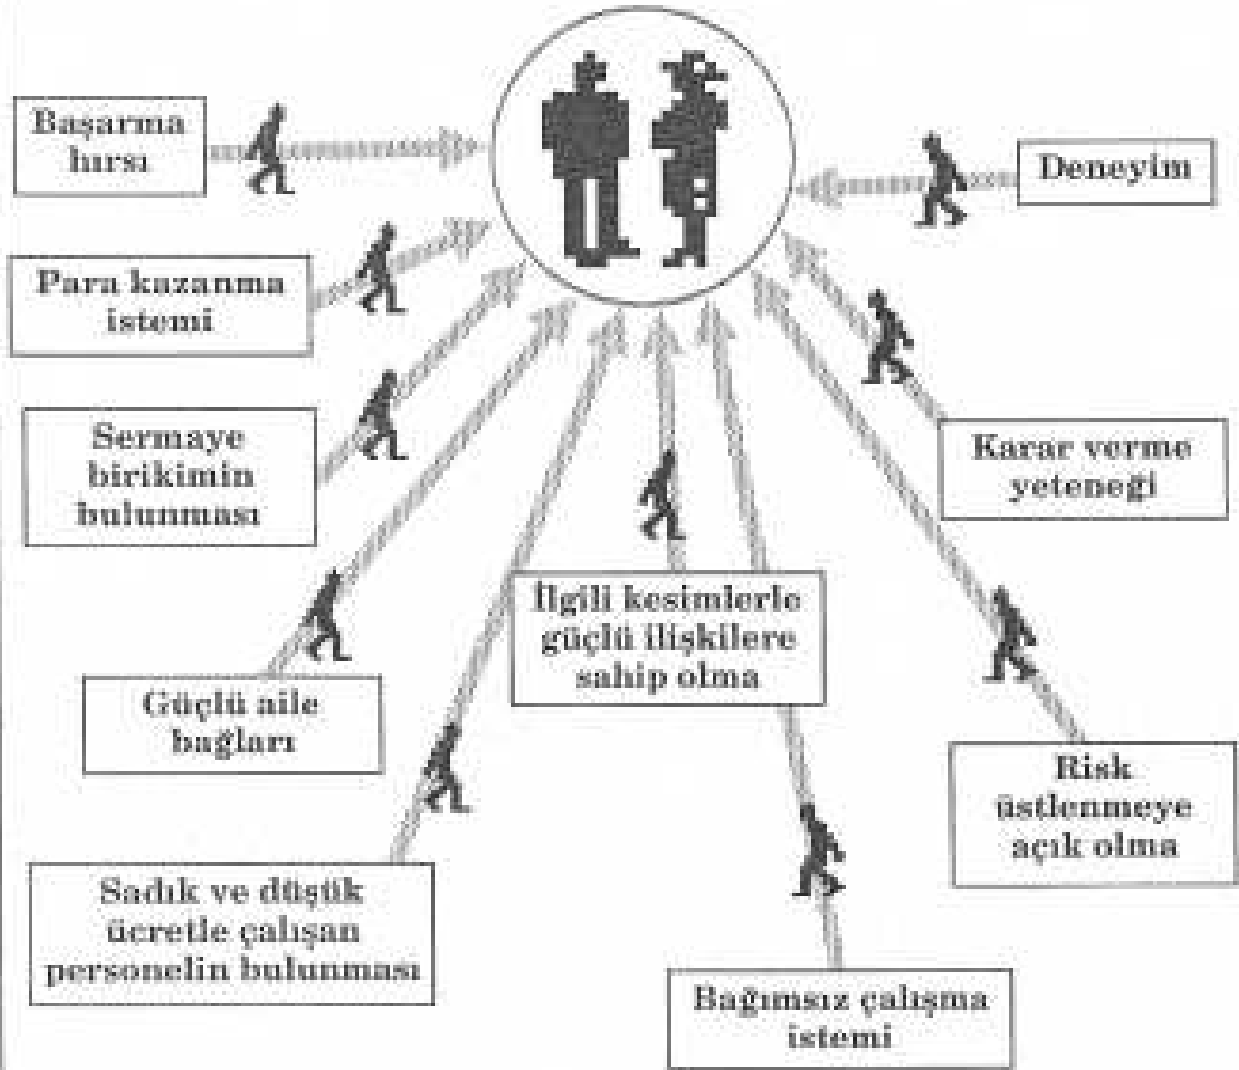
Başarma hırsı

Deneyim

Para kazanma istemi

Sermaye birikimin bulunması

Karar verme yeteneği

İlgili kesimlerle güçlü ilişkilere sahip olma

Güçlü aile bağları

Risk üstlenmeye açık olma

Sadık ve düşük ücretle çalışan personelin bulunması

Bağımsız çalışma istemi